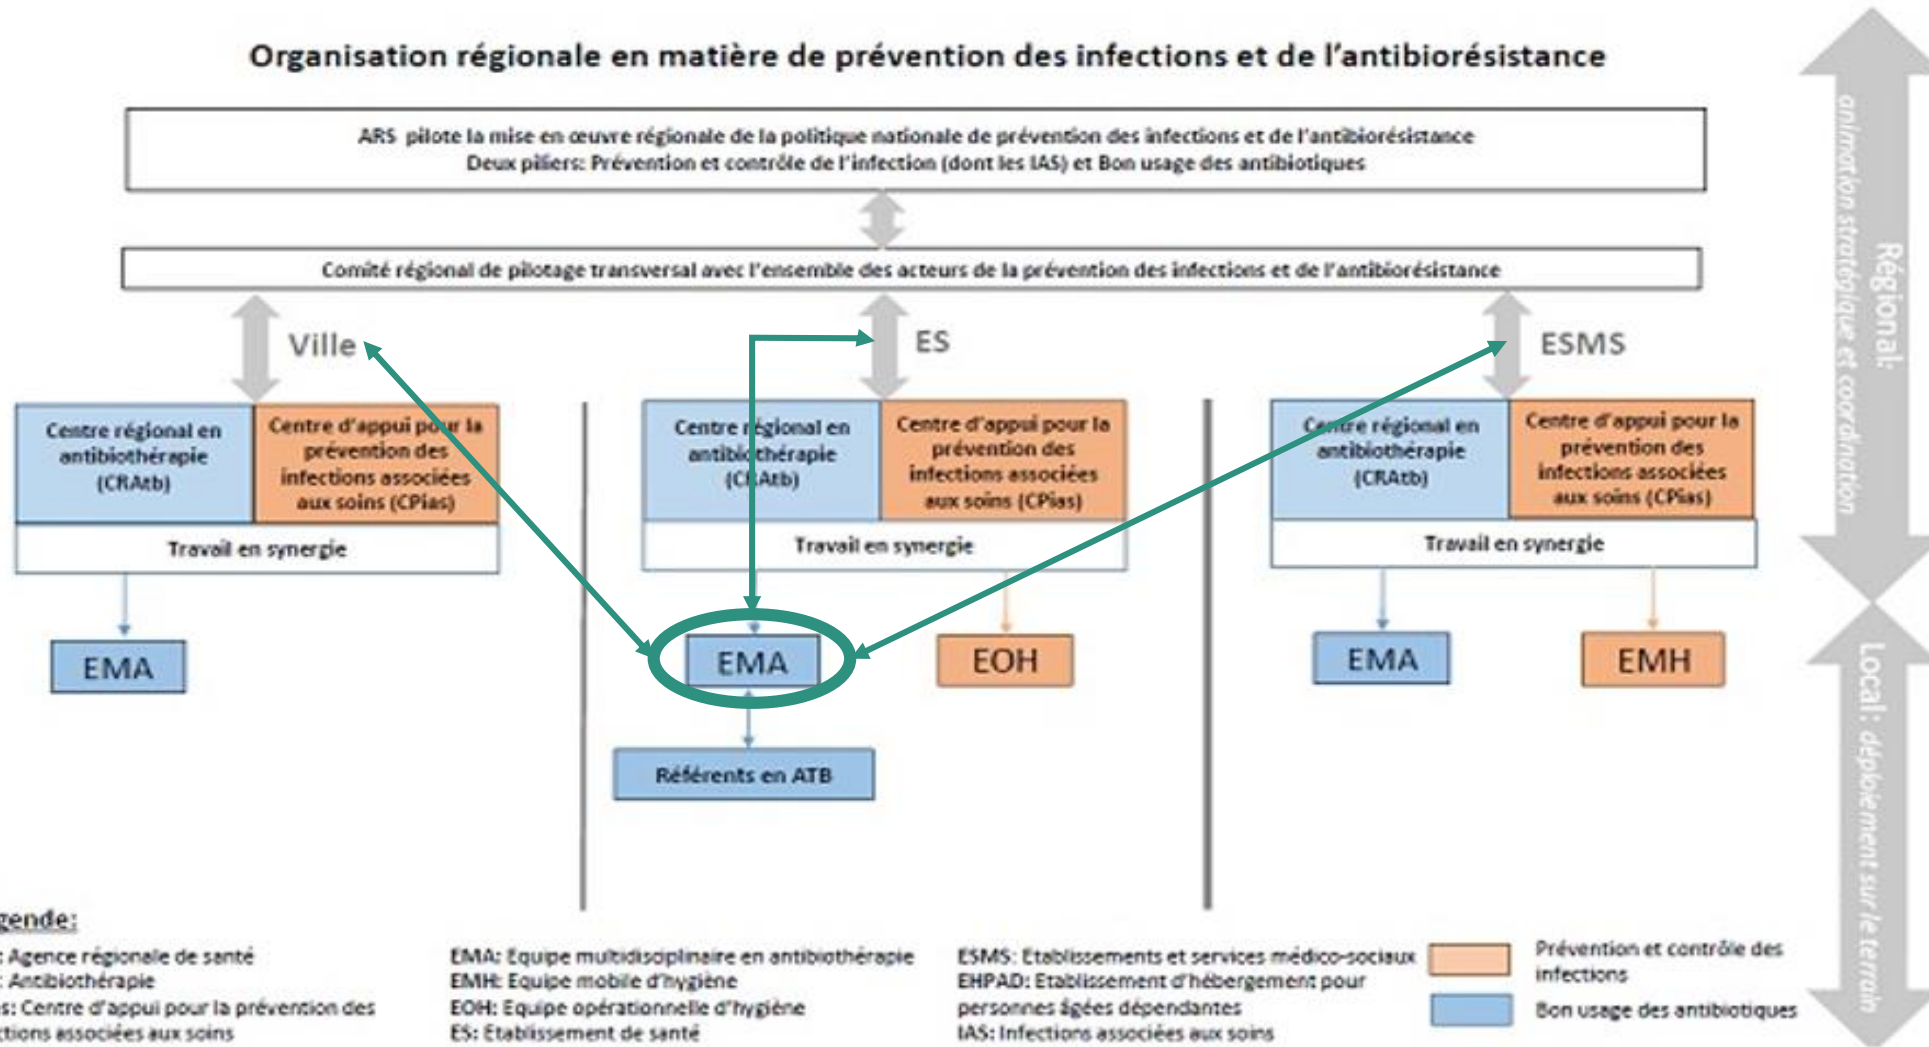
Organisation régionale en matière de prévention des infections et de l'antibiorésistance

ARS pilote la mise en œuvre régionale de la politique nationale de prévention des infections et de l'antibiorésistance
Deux piliers: Prévention et contrôle de l'infection (dont les IAS) et Bon usage des antibiotiques

Comité régional de pilotage transversal avec l'ensemble des acteurs de la prévention des infections et de l'antibiorésistance

Ville

Centre régional en antibiothérapie (CRAtb)

Centre d'appui pour la prévention des infections associées aux soins (CPias)

Travail en synergie

EMA

ES

Centre régional en antibiothérapie (CRAtb)

Centre d'appui pour la prévention des infections associées aux soins (CPias)

Travail en synergie

EMA

EOH

Référents en ATB

ESMS

Centre régional en antibiothérapie (CRAtb)

Centre d'appui pour la prévention des infections associées aux soins (CPias)

Travail en synergie

EMA

EMH

Régional: animation stratégique et coordination

Local: déploiement sur le terrain

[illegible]gende:
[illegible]: Agence régionale de santé
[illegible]: Antibiothérapie
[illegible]s: Centre d'appui pour la prévention des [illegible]ctions associées aux soins

EMA: Equipe multidisciplinaire en antibiothérapie
EMH: Equipe mobile d'hygiène
EOH: Equipe opérationnelle d'hygiène
ES: Etablissement de santé

ESMS: Etablissements et services médico-sociaux
EHPAD: Etablissement d'hébergement pour personnes âgées dépendantes
IAS: Infections associées aux soins

Prévention et contrôle des infections

Bon usage des antibiotiques